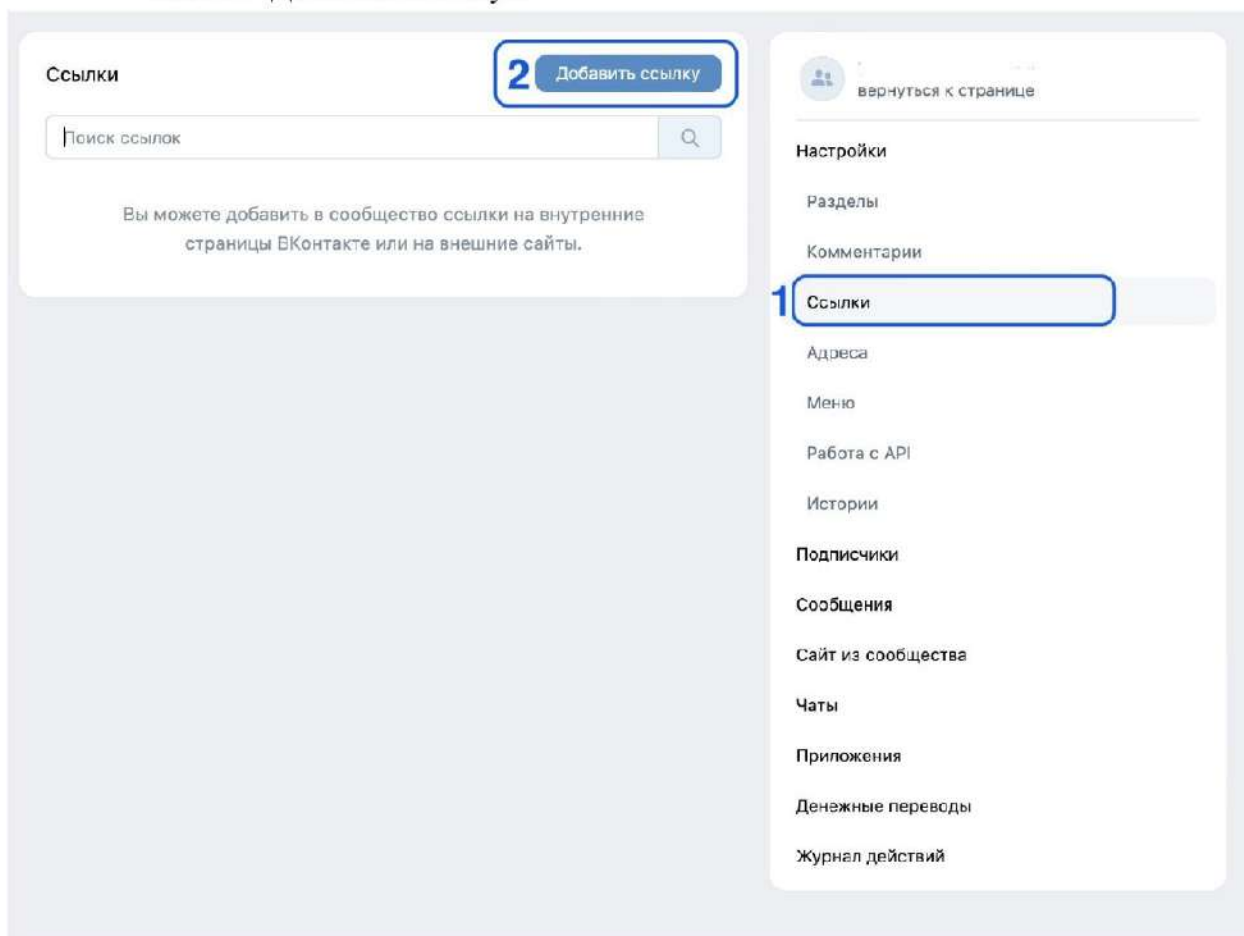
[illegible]

Ссылки

2 Добавить ссылку

Поиск ссылок

Вы можете добавить в сообщество ссылки на внутренние страницы ВКонтакте или на внешние сайты.

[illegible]
вернуться к странице

Настройки

Разделы

Комментарии

1 Ссылки

Адреса

Меню

Работа с API

Истории

Подписчики

Сообщения

Сайт из сообщества

Чаты

Приложения

Денежные переводы

Журнал действий